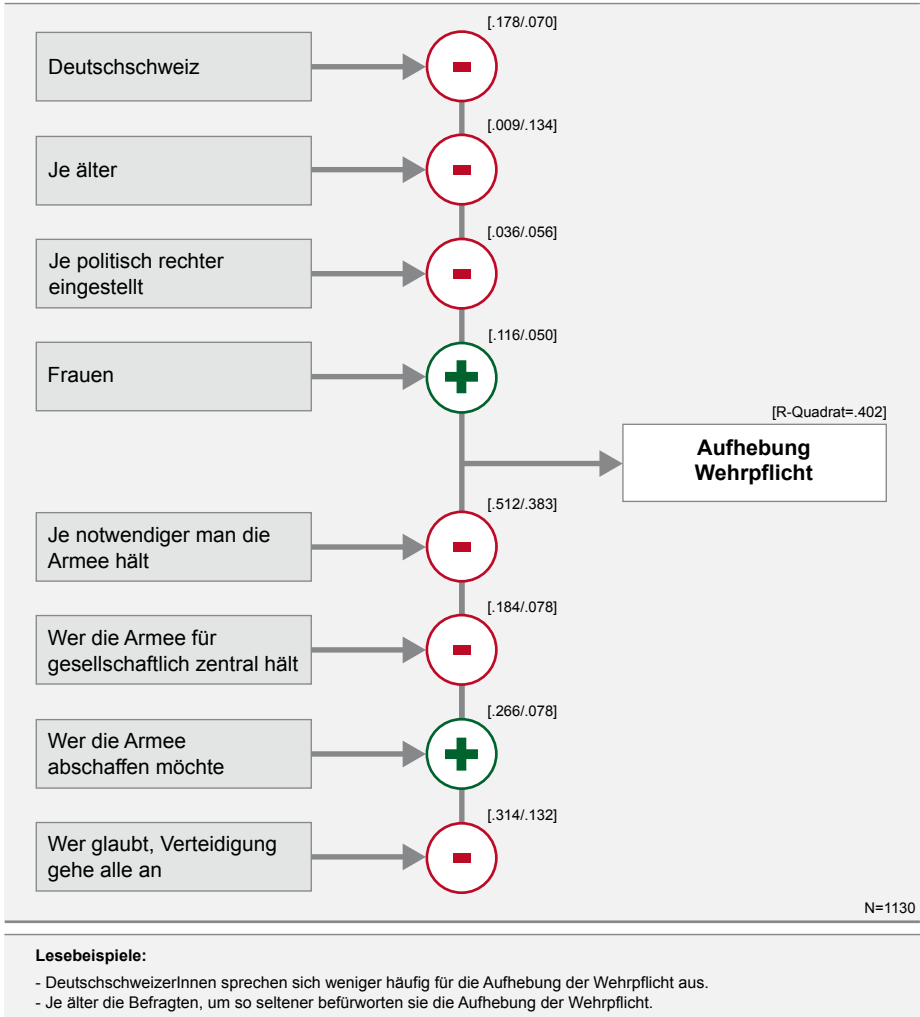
Deutschschweiz

[.178/.070]

Je älter

[.009/.134]

Je politisch rechter eingestellt

[.036/.056]

Frauen

[.116/.050]

[R-Quadrat=.402]

Aufhebung Wehrpflicht

Je notwendiger man die Armee hält

[.512/.383]

Wer die Armee für gesellschaftlich zentral hält

[.184/.078]

Wer die Armee abschaffen möchte

[.266/.078]

Wer glaubt, Verteidigung gehe alle an

[.314/.132]

N=1130

Lesebeispiele:

- DeutschschweizerInnen sprechen sich weniger häufig für die Aufhebung der Wehrpflicht aus.
- Je älter die Befragten, um so seltener befürworten sie die Aufhebung der Wehrpflicht.